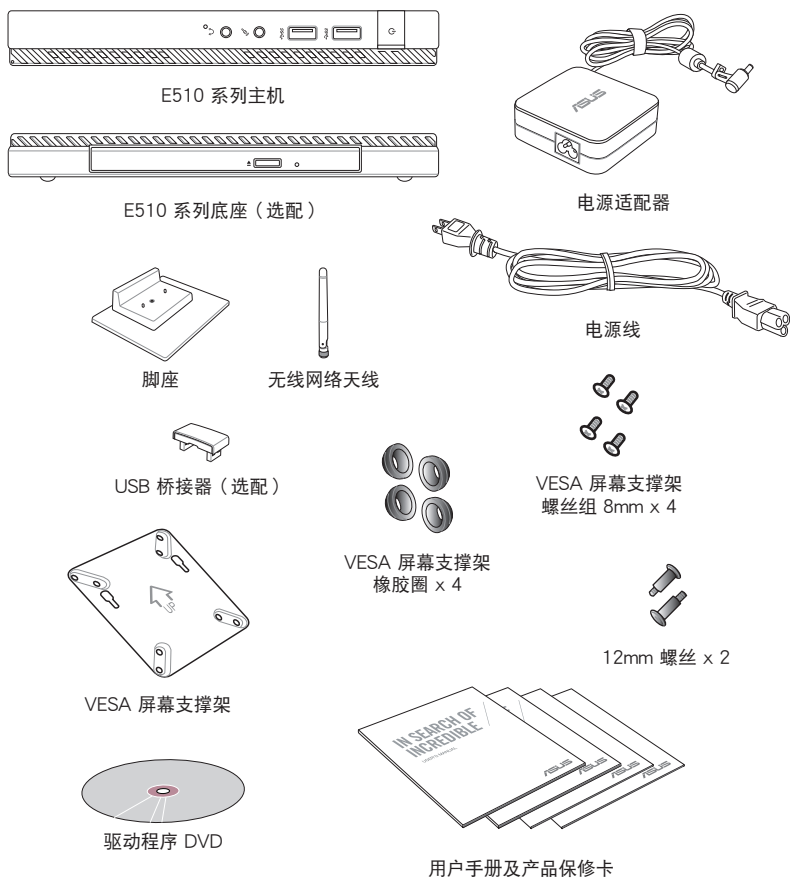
E510 系列主机

E510 系列底座（选配）

电源适配器

电源线

脚座

无线网络天线

USB 桥接器（选配）

VESA 屏幕支撑架 橡胶圈 x 4

VESA 屏幕支撑架 螺丝组 8mm x 4

12mm 螺丝 x 2

VESA 屏幕支撑架

IN SEARCH OF INCREDIBLE

驱动程序 DVD

用户手册及产品保修卡